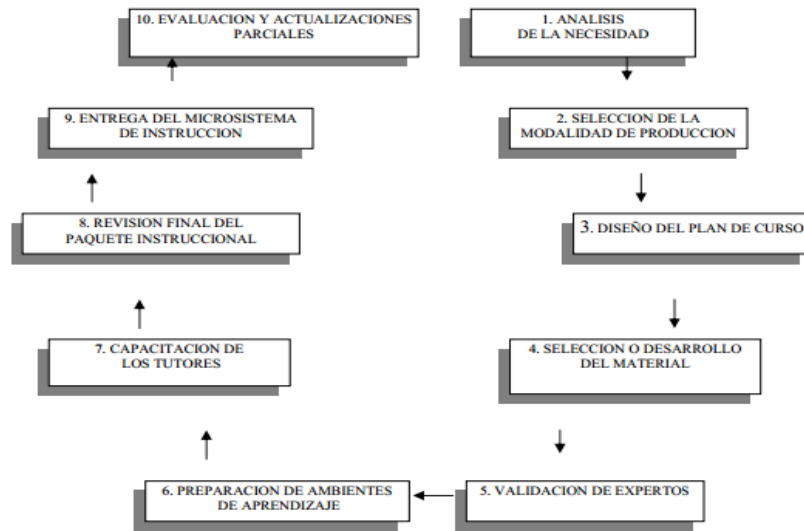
1. ANALISIS DE LA NECESIDAD

2. SELECCION DE LA MODALIDAD DE PRODUCCION

3. DISEÑO DEL PLAN DE CURSO

4. SELECCION O DESARROLLO DEL MATERIAL

5. VALIDACION DE EXPERTOS

6. PREPARACION DE AMBIENTES DE APRENDIZAJE

7. CAPACITACION DE LOS TUTORES

8. REVISION FINAL DEL PAQUETE INSTRUCCIONAL

9. ENTREGA DEL MICROSISTEMA DE INSTRUCCION

10. EVALUACION Y ACTUALIZACIONES PARCIALES